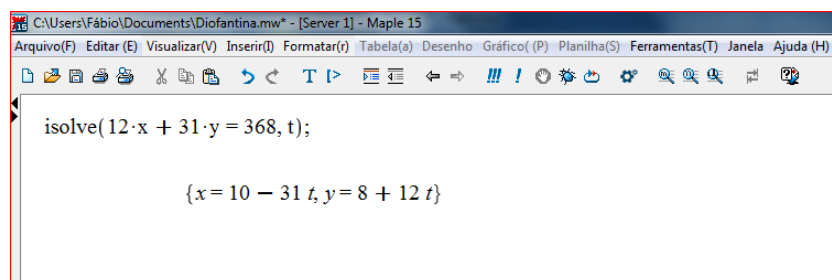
C:\Users\Fábio\Documents\Diofantina.mw* - [Server 1] - Maple 15

Arquivo(F) Editar (E) Visualizar(V) Inserir(I) Formatar(r) Tabela(a) Desenho Gráfico( (P) Planilha(S) Ferramentas(T) Janela Ajuda (H)

T

isolve( $12 \cdot x + 31 \cdot y = 368$, t);

$\{x = 10 - 31\,t, y = 8 + 12\,t\}$